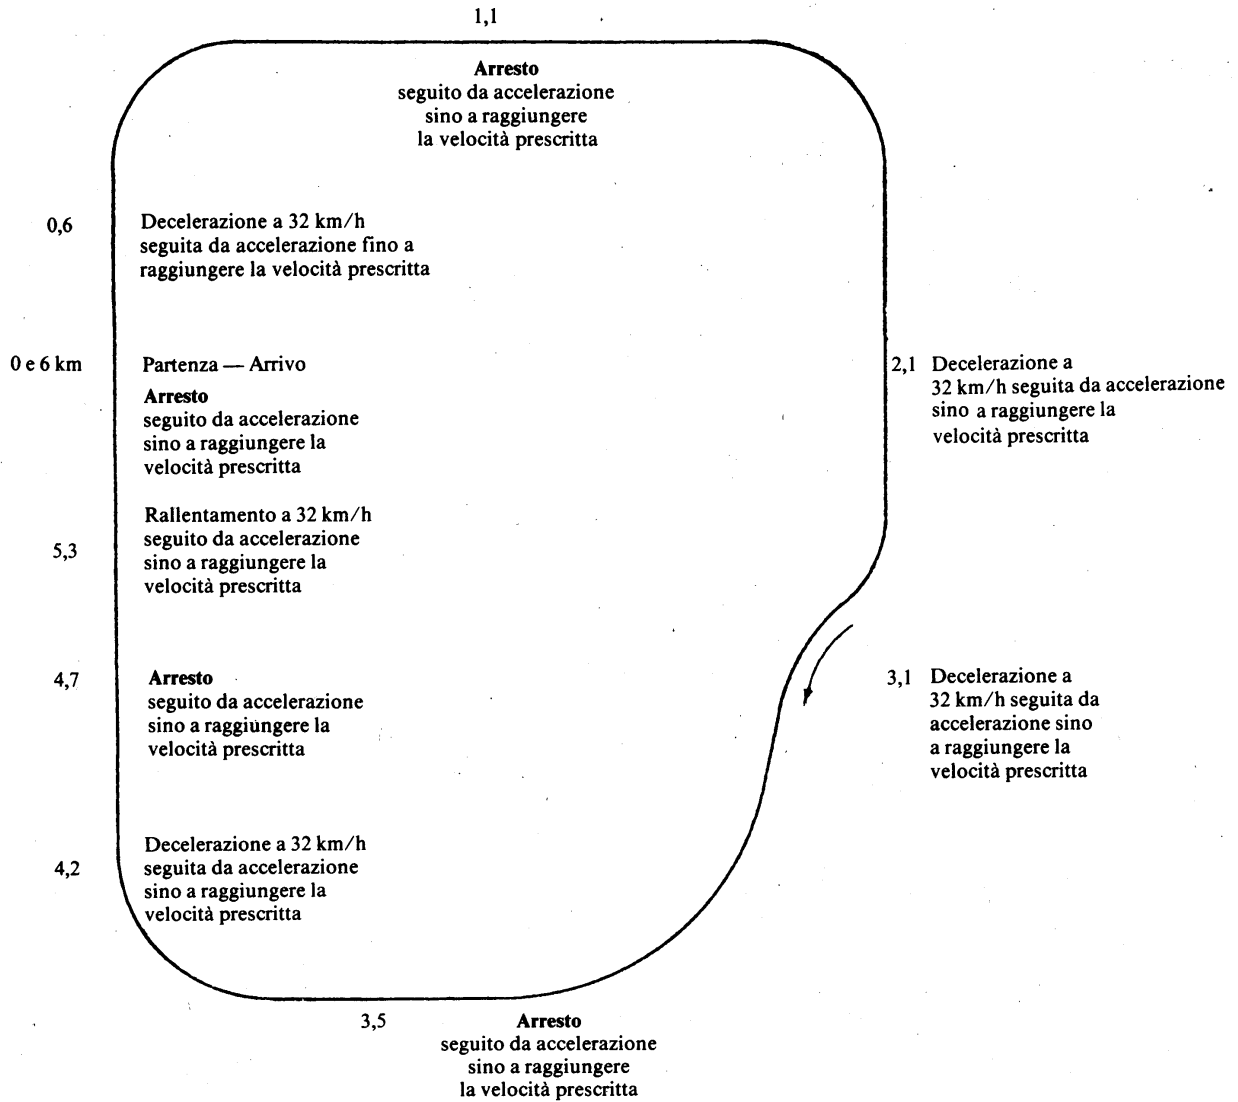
1,1

**Arresto**
seguito da accelerazione sino a raggiungere la velocità prescritta

0,6

Decelerazione a 32 km/h seguita da accelerazione fino a raggiungere la velocità prescritta

0 e 6 km

Partenza — Arrivo

**Arresto**
seguito da accelerazione sino a raggiungere la velocità prescritta

2,1 Decelerazione a 32 km/h seguita da accelerazione sino a raggiungere la velocità prescritta

5,3

Rallentamento a 32 km/h seguito da accelerazione sino a raggiungere la velocità prescritta

4,7

**Arresto**
seguito da accelerazione sino a raggiungere la velocità prescritta

3,1 Decelerazione a 32 km/h seguita da accelerazione sino a raggiungere la velocità prescritta

4,2

Decelerazione a 32 km/h seguita da accelerazione sino a raggiungere la velocità prescritta

3,5

**Arresto**
seguito da accelerazione sino a raggiungere la velocità prescritta